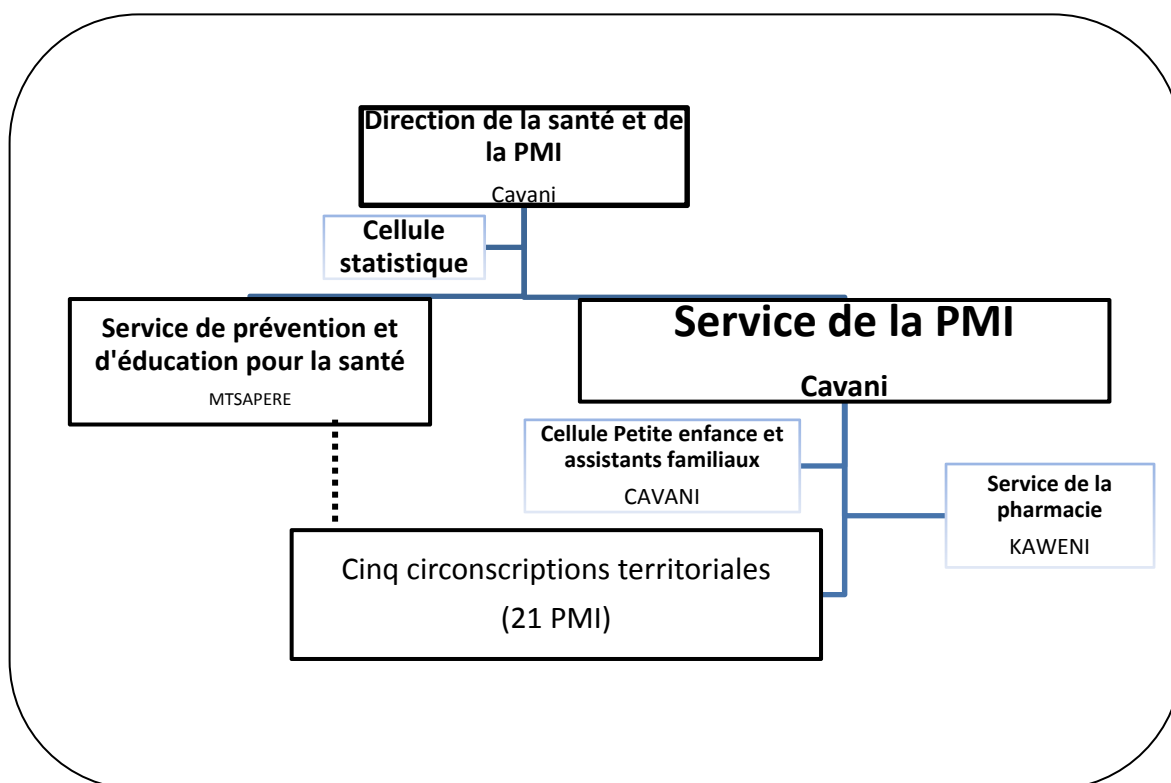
Direction de la santé et de la PMI
Cavani

Cellule statistique

Service de prévention et d'éducation pour la santé
MTSAPERE

Service de la PMI
Cavani

Cellule Petite enfance et assistants familiaux
CAVANI

Service de la pharmacie
KAWENI

Cinq circonscriptions territoriales
(21 PMI)